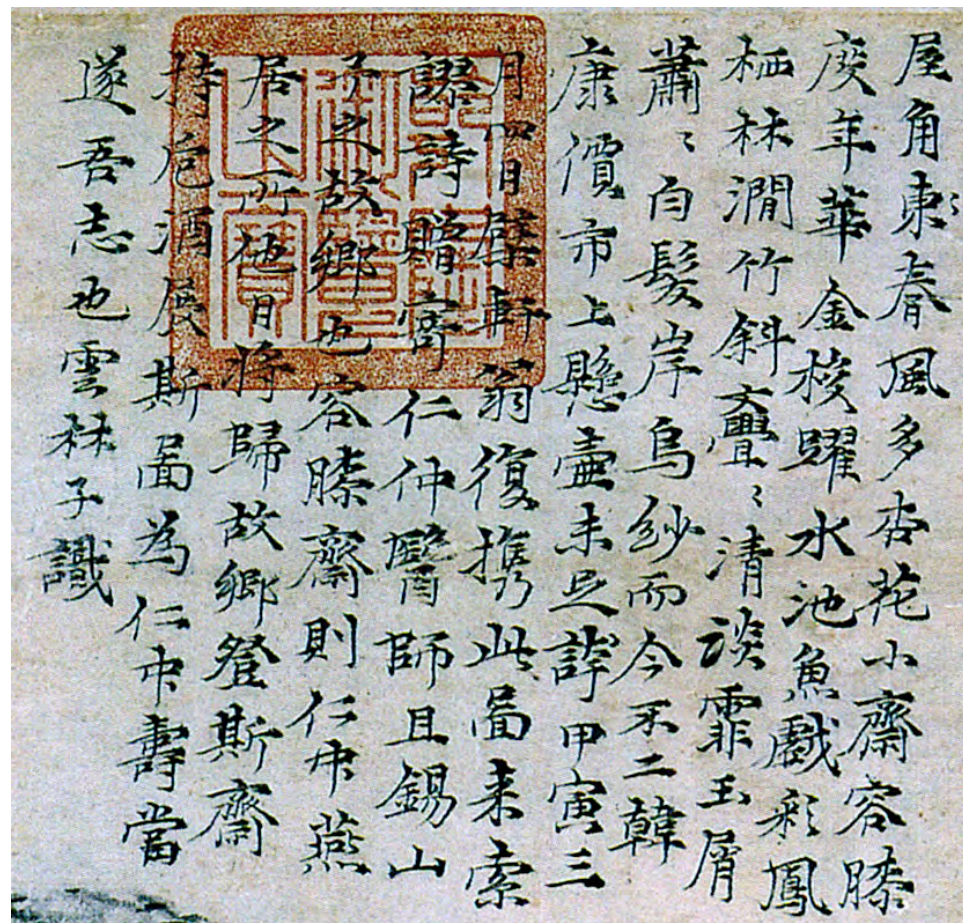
屋角東風多杏花小齋容膝度年華金梭躍水池魚戲彩鳳栖林澗竹斜亹亹清談霏玉屑蕭蕭白髮岸烏紗而今不二韓康價市上懸壺未足誇甲寅三月四日顯斬翁復携此圖來索謬詩贈寄仁仲醫師且錫山齊故鄉也容膝齋則仁仲燕居之所也他日將歸故鄉登斯齋持卮酒展斯圖為仁仲壽當遂吾志也雲林子識